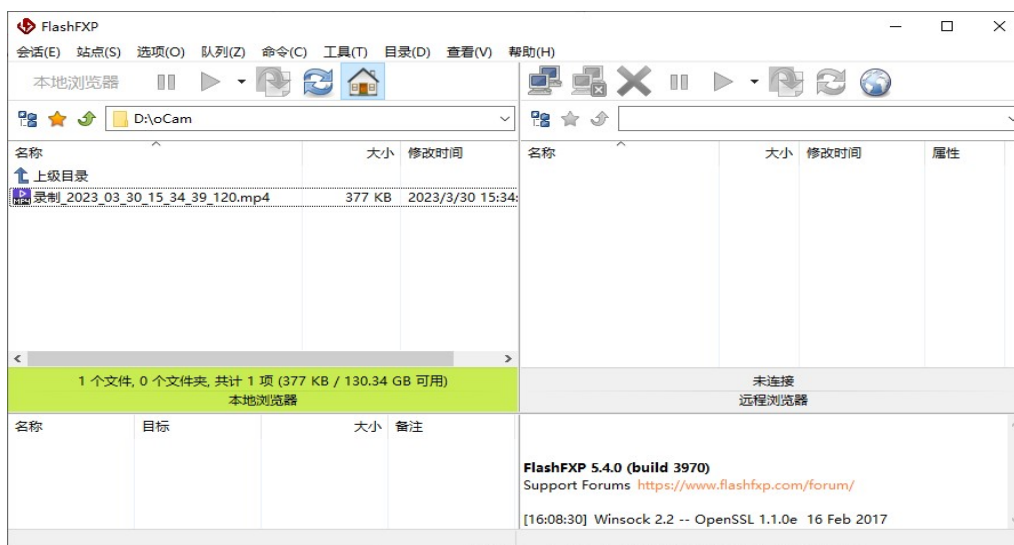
FlashFXP

会话(E) 站点(S) 选项(O) 队列(Z) 命令(C) 工具(T) 目录(D) 查看(V) 帮助(H)

本地浏览器

D:\oCam

| 名称 | 大小 | 修改时间 |
|---|---|---|
| 上级目录 | | |
| 录制_2023_03_30_15_34_39_120.mp4 | 377 KB | 2023/3/30 15:34: |

| 名称 | 大小 | 修改时间 | 属性 |
|---|---|---|---|

1 个文件, 0 个文件夹, 共计 1 项 (377 KB / 130.34 GB 可用)
本地浏览器

未连接
远程浏览器

| 名称 | 目标 | 大小 | 备注 |
|---|---|---|---|

FlashFXP 5.4.0 (build 3970)
Support Forums https://www.flashfxp.com/forum/

[16:08:30] Winsock 2.2 -- OpenSSL 1.1.0e 16 Feb 2017